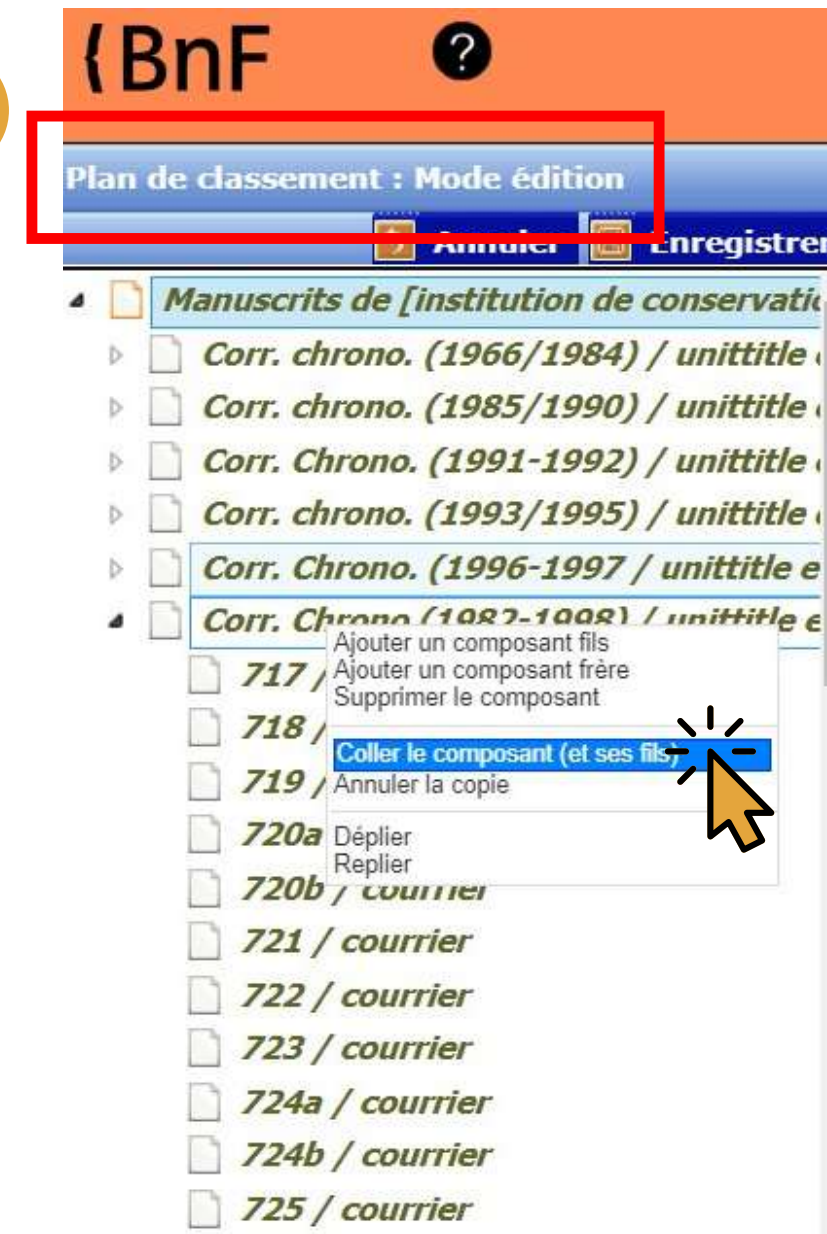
{BnF ?

Plan de classement : Mode édition

Annuler Enregistrer

Manuscrits de [institution de conservati

Corr. chrono. (1966/1984) / unittitle

Corr. chrono. (1985/1990) / unittitle

Corr. Chrono. (1991-1992) / unittitle

Corr. chrono. (1993/1995) / unittitle

Corr. Chrono. (1996-1997 / unittitle e

Corr. Chrono (1982-1998) / unittitle e

717 /

718 /

719 /

720a

720b / courrier

721 / courrier

722 / courrier

723 / courrier

724a / courrier

724b / courrier

725 / courrier

Ajouter un composant fils
Ajouter un composant frère
Supprimer le composant

Coller le composant (et ses fils)
Annuler la copie

Déplier
Replier